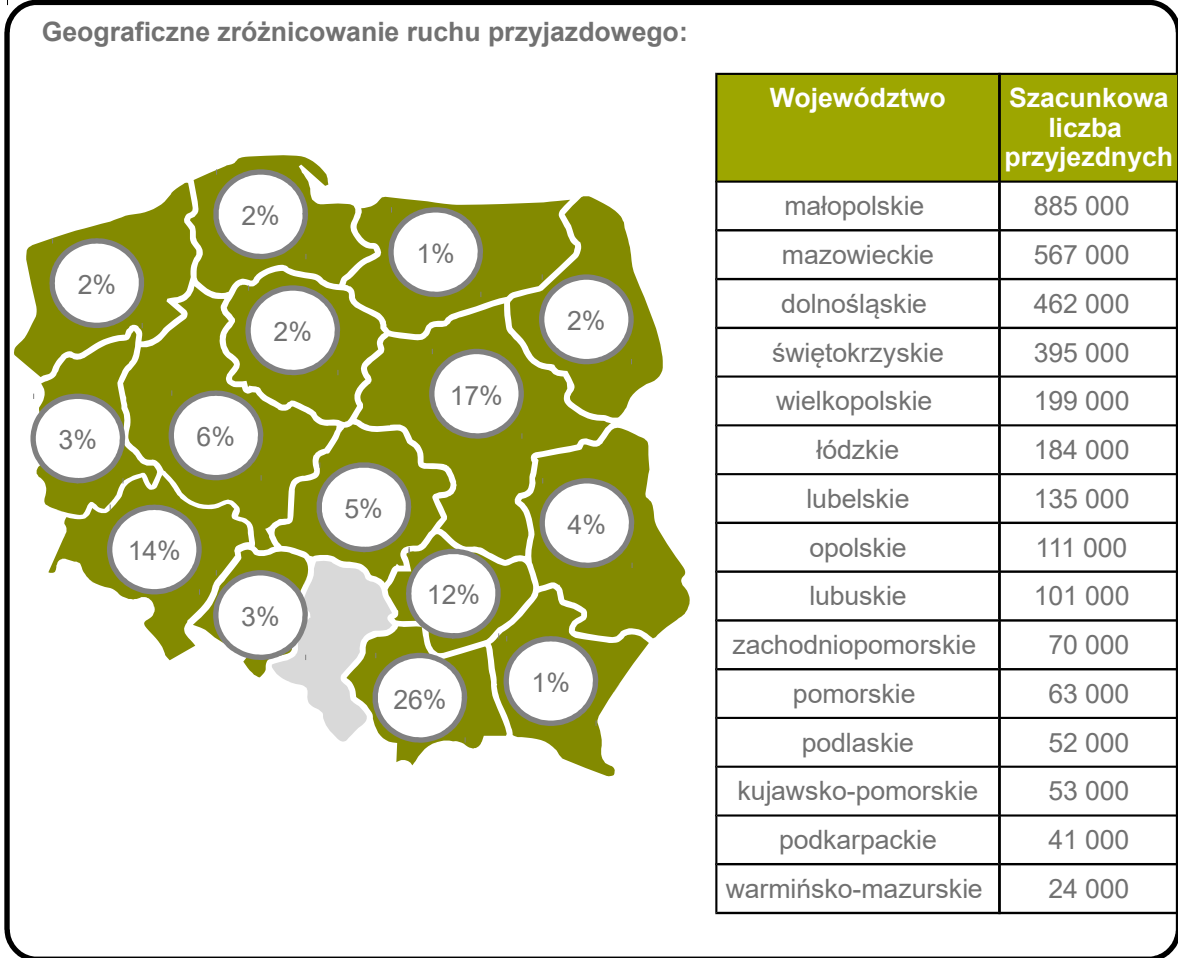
Geograficzne zróżnicowanie ruchu przyjazdowego:

2%
1%
2%
2%
2%
17%
3%
6%
5%
4%
14%
12%
3%
26%
1%

| Województwo | Szacunkowa liczba przyjezdnych |
|---|---|
| małopolskie | 885 000 |
| mazowieckie | 567 000 |
| dolnośląskie | 462 000 |
| świętokrzyskie | 395 000 |
| wielkopolskie | 199 000 |
| łódzkie | 184 000 |
| lubelskie | 135 000 |
| opolskie | 111 000 |
| lubuskie | 101 000 |
| zachodniopomorskie | 70 000 |
| pomorskie | 63 000 |
| podlaskie | 52 000 |
| kujawsko-pomorskie | 53 000 |
| podkarpackie | 41 000 |
| warmińsko-mazurskie | 24 000 |